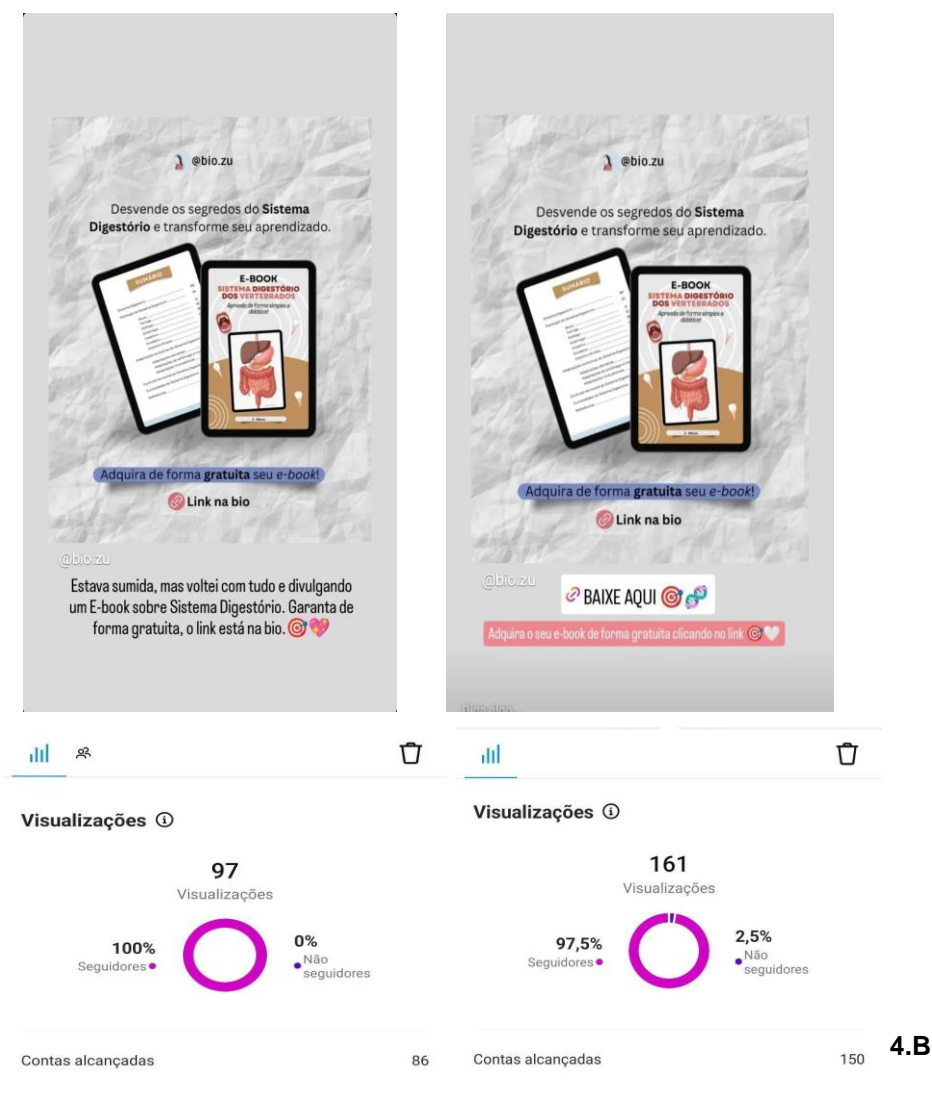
@bio.zu

Desvende os segredos do **Sistema Digestório** e transforme seu aprendizado.

SUMÁRIO

E-BOOK
SISTEMA DIGESTÓRIO DOS VERTEBRADOS
Aprenda de forma simples e didática!

Adquira de forma **gratuita** seu *e-book*!

Link na bio

@bio.zu

Estava sumida, mas voltei com tudo e divulgando um E-book sobre Sistema Digestório. Garanta de forma gratuita, o link está na bio. 🎯💖

Visualizações ⓘ

97
Visualizações

100%
Seguidores

0%
Não seguidores

Contas alcançadas 86

@bio.zu

Desvende os segredos do **Sistema Digestório** e transforme seu aprendizado.

SUMÁRIO

E-BOOK
SISTEMA DIGESTÓRIO DOS VERTEBRADOS
Aprenda de forma simples e didática!

Adquira de forma **gratuita** seu *e-book*!

Link na bio

@bio.zu

BAIXE AQUI 🎯🧬

Adquira o seu e-book de forma gratuita clicando no link 🎯🤍

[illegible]

Visualizações ⓘ

161
Visualizações

97,5%
Seguidores

2,5%
Não seguidores

Contas alcançadas 150

4.B